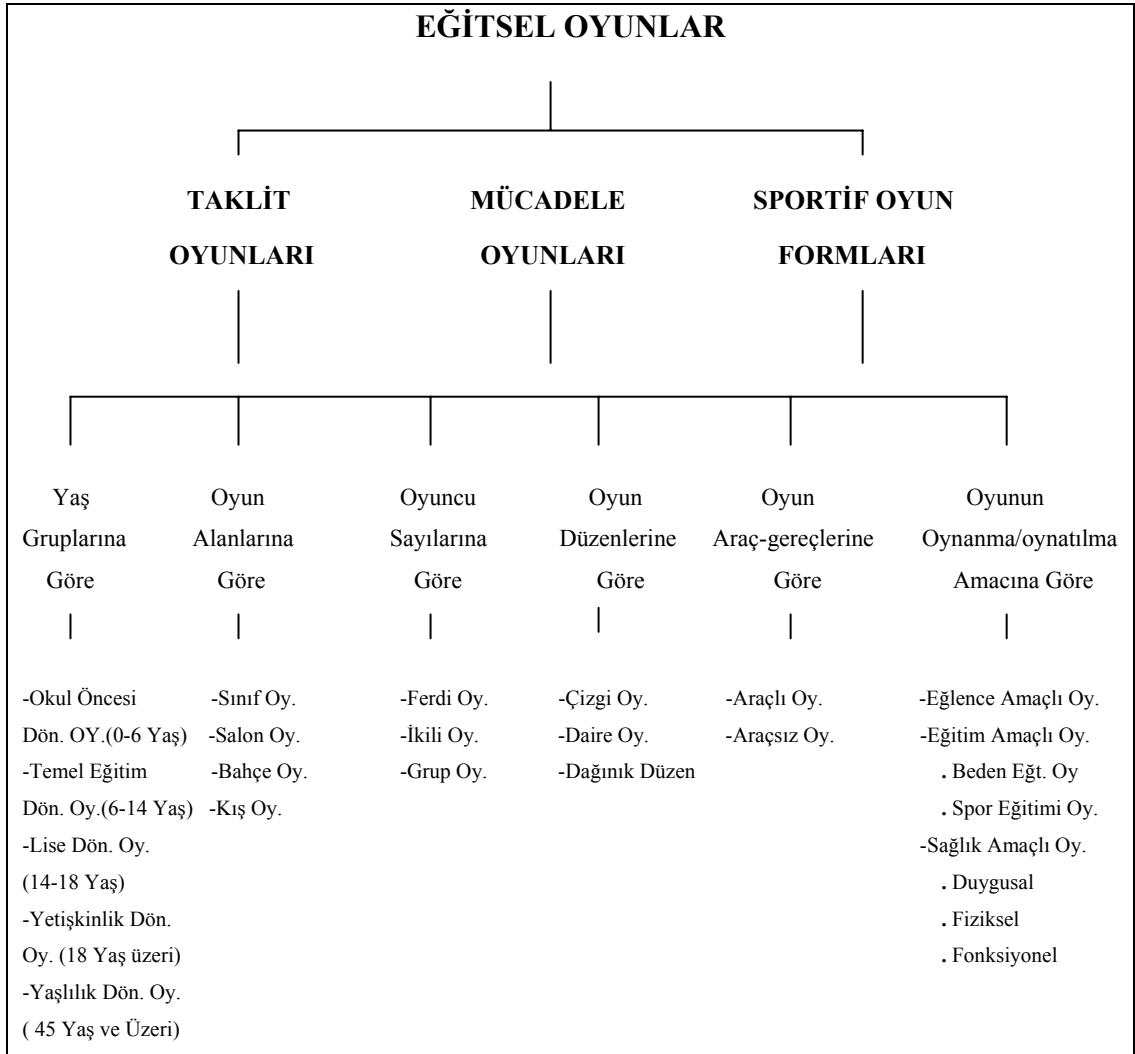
EĞİTSEL OYUNLAR

TAKLİT OYUNLARI

MÜCADELE OYUNLARI

SPORTİF OYUN FORMLARI

Yaş Gruplarına Göre

-Okul Öncesi Dön. OY.(0-6 Yaş)
-Temel Eğitim Dön. Oy.(6-14 Yaş)
-Lise Dön. Oy. (14-18 Yaş)
-Yetişkinlik Dön. Oy. (18 Yaş üzeri)
-Yaşlılık Dön. Oy. ( 45 Yaş ve Üzeri)

Oyun Alanlarına Göre

-Sınıf Oy.
-Salon Oy.
-Bahçe Oy.
-Kış Oy.

Oyuncu Sayılarına Göre

-Ferdi Oy.
-İkili Oy.
-Grup Oy.

Oyun Düzenlerine Göre

-Çizgi Oy.
-Daire Oy.
-Dağınık Düzen

Oyun Araç-gereçlerine Göre

-Araçlı Oy.
-Araçsız Oy.

Oyunun Oynanma/oynatılma Amacına Göre

-Eğlence Amaçlı Oy.
-Eğitim Amaçlı Oy.
. Beden Eğt. Oy
. Spor Eğitimi Oy.
-Sağlık Amaçlı Oy.
. Duygusal
. Fiziksel
. Fonksiyonel